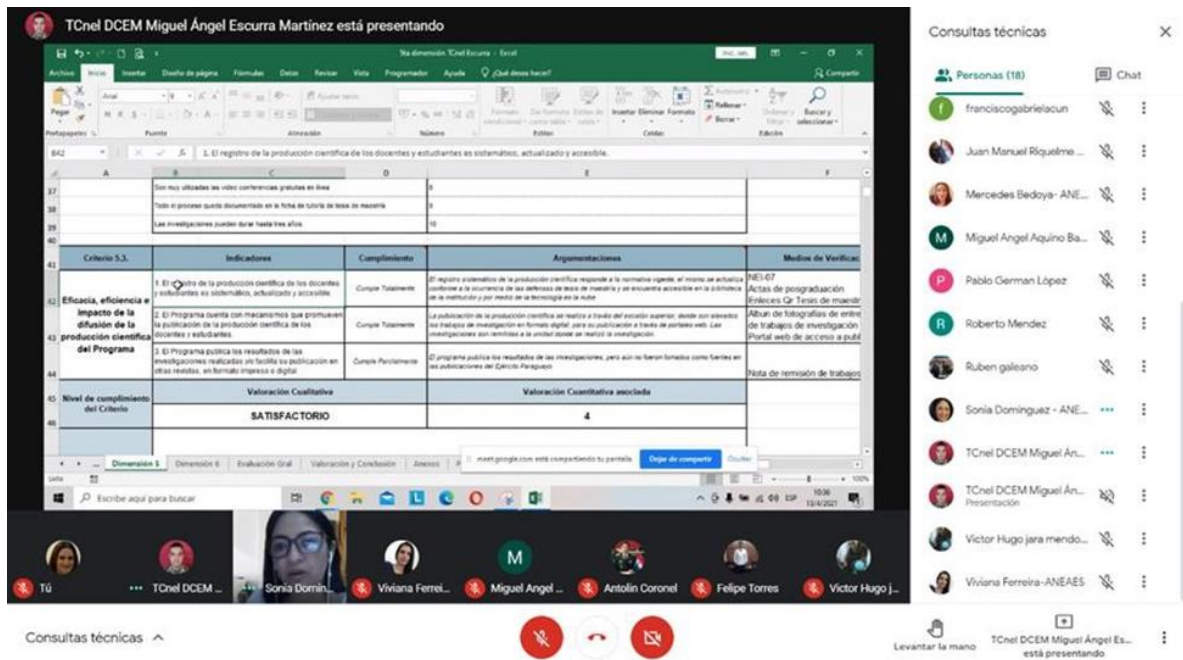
TCnel DCEM Miguel Ángel Escurra Martínez está presentando

5ta dimensión TCnel Escurra - Excel

Archivo Inicio Insertar Diseño de página Fórmulas Datos Revisar Vista Programador Ayuda ¿Qué desea hacer? Compartir

B42 1. El registro de la producción científica de los docentes y estudiantes es sistemático, actualizado y accesible.

37 Son muy utilizadas las video conferencias gratuitas en línea 8
38 Todo el proceso queda documentado en la ficha de tutoría de tesis de maestría 9
39 Las investigaciones pueden durar hasta tres años 10

| Criterio 5.3. | Indicadores | Cumplimiento | Argumentaciones | Medios de Verificac |
|---|---|---|---|---|
| Eficacia, eficiencia e impacto de la difusión de la producción científica del Programa | 1. El registro de la producción científica de los docentes y estudiantes es sistemático, actualizado y accesible. | Cumple Totalmente | El registro sistemático de la producción científica responde a la normativa vigente; el mismo se actualiza conforme a la ocurrencia de las defensas de tesis de maestría y se encuentra accesible en la biblioteca de la institución y por medio de la tecnología en la nube | NEI-07 Actas de posgraduación Enlaces Qr Tesis de maestr |
| | 2. El Programa cuenta con mecanismos que promueven la publicación de la producción científica de los docentes y estudiantes | Cumple Totalmente | La publicación de la producción científica se realiza a través del escalón superior, donde son elevados los trabajos de investigación en formato digital, para su publicación a través de portales web. Las investigaciones son remitidas a la unidad donde se realizó la investigación | Album de fotografías de entre de trabajos de investigación Portal web de acceso a publ |
| | 3. El Programa publica los resultados de las investigaciones realizadas y/o facilita su publicación en otras revistas, en formato impreso o digital | Cumple Parcialmente | El programa publica los resultados de las investigaciones, pero aún no fueron tomados como fuentes en las publicaciones del Ejército Paraguayo | Nota de remisión de trabajos |
| Nivel de cumplimiento del Criterio | Valoración Cualitativa | | Valoración Cuantitativa asociada | |
| | SATISFACTORIO | | 4 | |

Dimensión 5 Dimensión 6 Evaluación Gral Valoración y Conclusión Anexos
meet.google.com está compartiendo tu pantalla. Dejar de compartir Ocultar
Escribe aquí para buscar
10:36 13/4/2021

Consultas técnicas
Personas (18) Chat
franciscogabrielacun
Juan Manuel Riquelme ...
Mercedes Bedoya- ANE...
Miguel Angel Aquino Ba...
Pablo German López
Roberto Mendez
Ruben galeano
Sonia Dominguez - ANE...
TCnel DCEM Miguel Án...
TCnel DCEM Miguel Án... Presentación
Victor Hugo jara mendo...
Viviana Ferreira-ANEAES

Tú TCnel DCEM ... Sonia Domin... Viviana Ferrei... Miguel Angel ... Antolin Coronel Felipe Torres Victor Hugo j...

Consultas técnicas
Levantar la mano
TCnel DCEM Miguel Ángel Es... está presentando